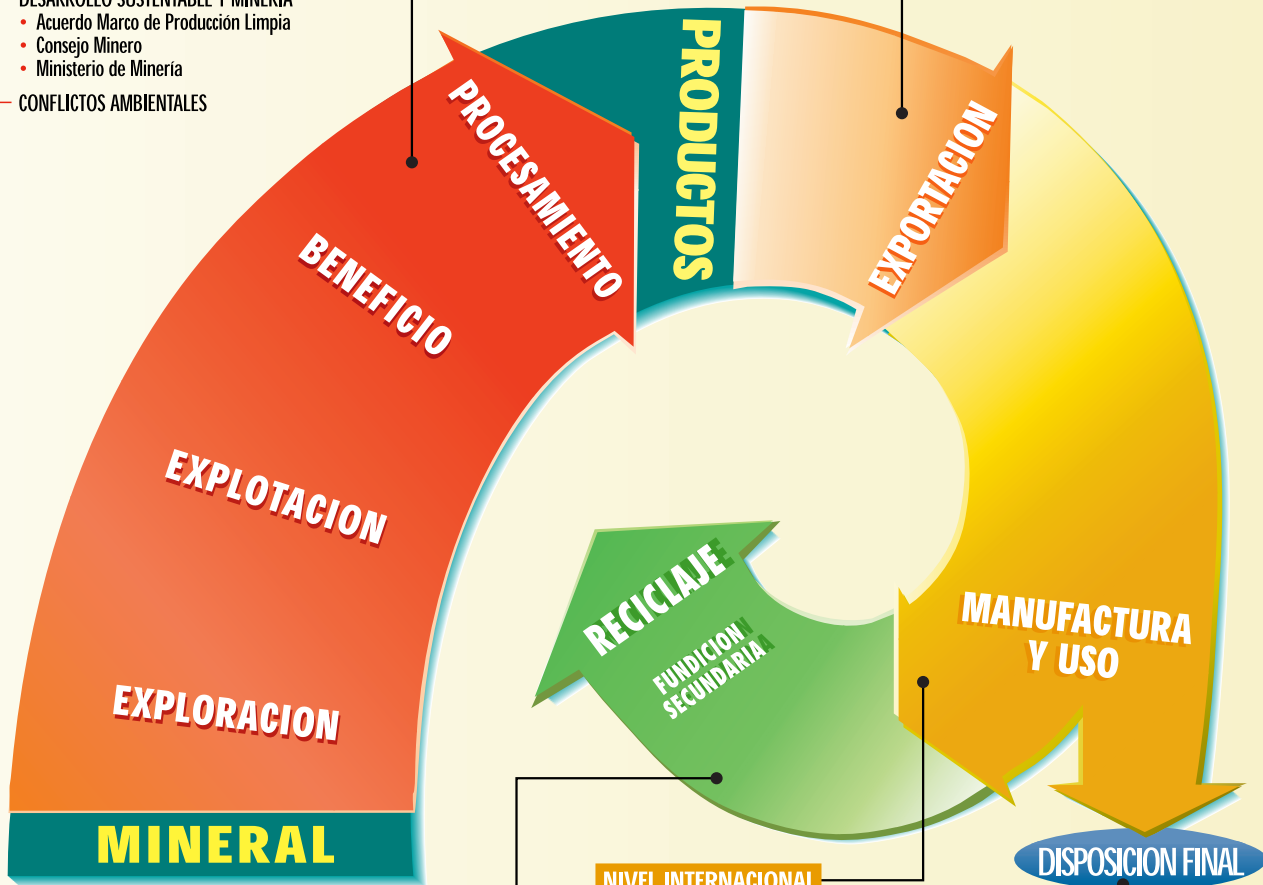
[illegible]
• Acuerdo Marco de Producción Limpia
• Consejo Minero
• Ministerio de Minería
— CONFLICTOS AMBIENTALES

PROCESAMIENTO
PRODUCTOS
EXPORTACION
BENEFICIO
EXPLOTACION
EXPLORACION
MINERAL
RECICLAJE
FUNDICION SECUNDARIA
MANUFACTURA Y USO
DISPOSICION FINAL
NIVEL INTERNACIONAL